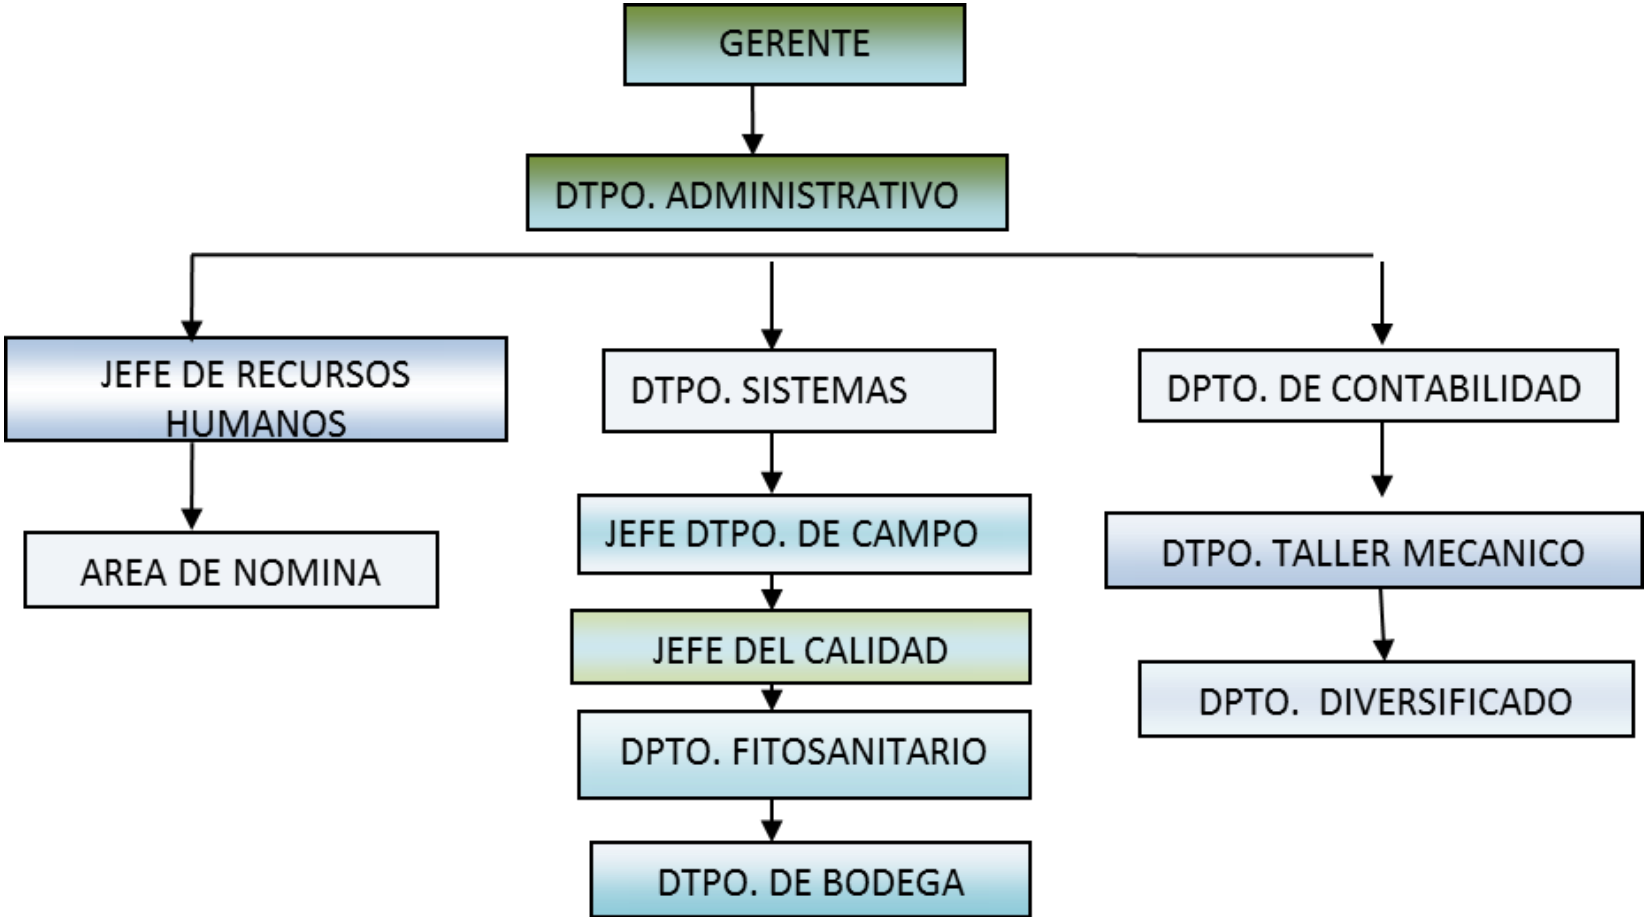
GERENTE

DTPO. ADMINISTRATIVO

JEFE DE RECURSOS HUMANOS

AREA DE NOMINA

DTPO. SISTEMAS

JEFE DTPO. DE CAMPO

JEFE DEL CALIDAD

DPTO. FITOSANITARIO

DTPO. DE BODEGA

DPTO. DE CONTABILIDAD

DTPO. TALLER MECANICO

DPTO. DIVERSIFICADO